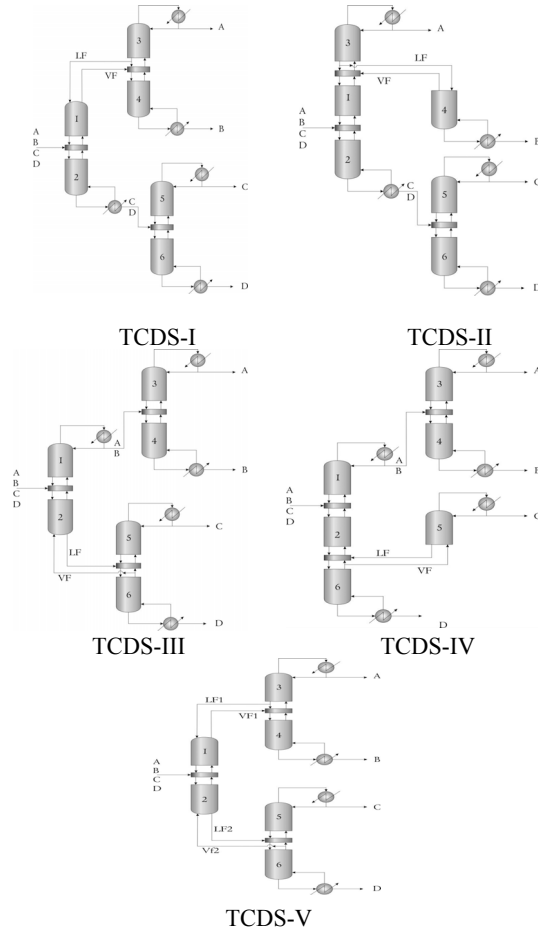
LF
3
A
VF
4
1
A
B
C
D
B
2
C
D
5
C
6
D

TCDS-I

3
A
LF
VF
1
4
A
B
C
D
2
C
D
5
6

TCDS-II

3
A
4
1
A
B
B
A
B
C
D
2
5
C
LF
VF
6
D

TCDS-III

3
4
1
A
B
A
B
C
D
2
5
LF
VF
6
D

TCDS-IV

LF1
3
A
VF1
4
1
A
B
C
D
B
2
5
C
LF2
Vf2
6
D

TCDS-V